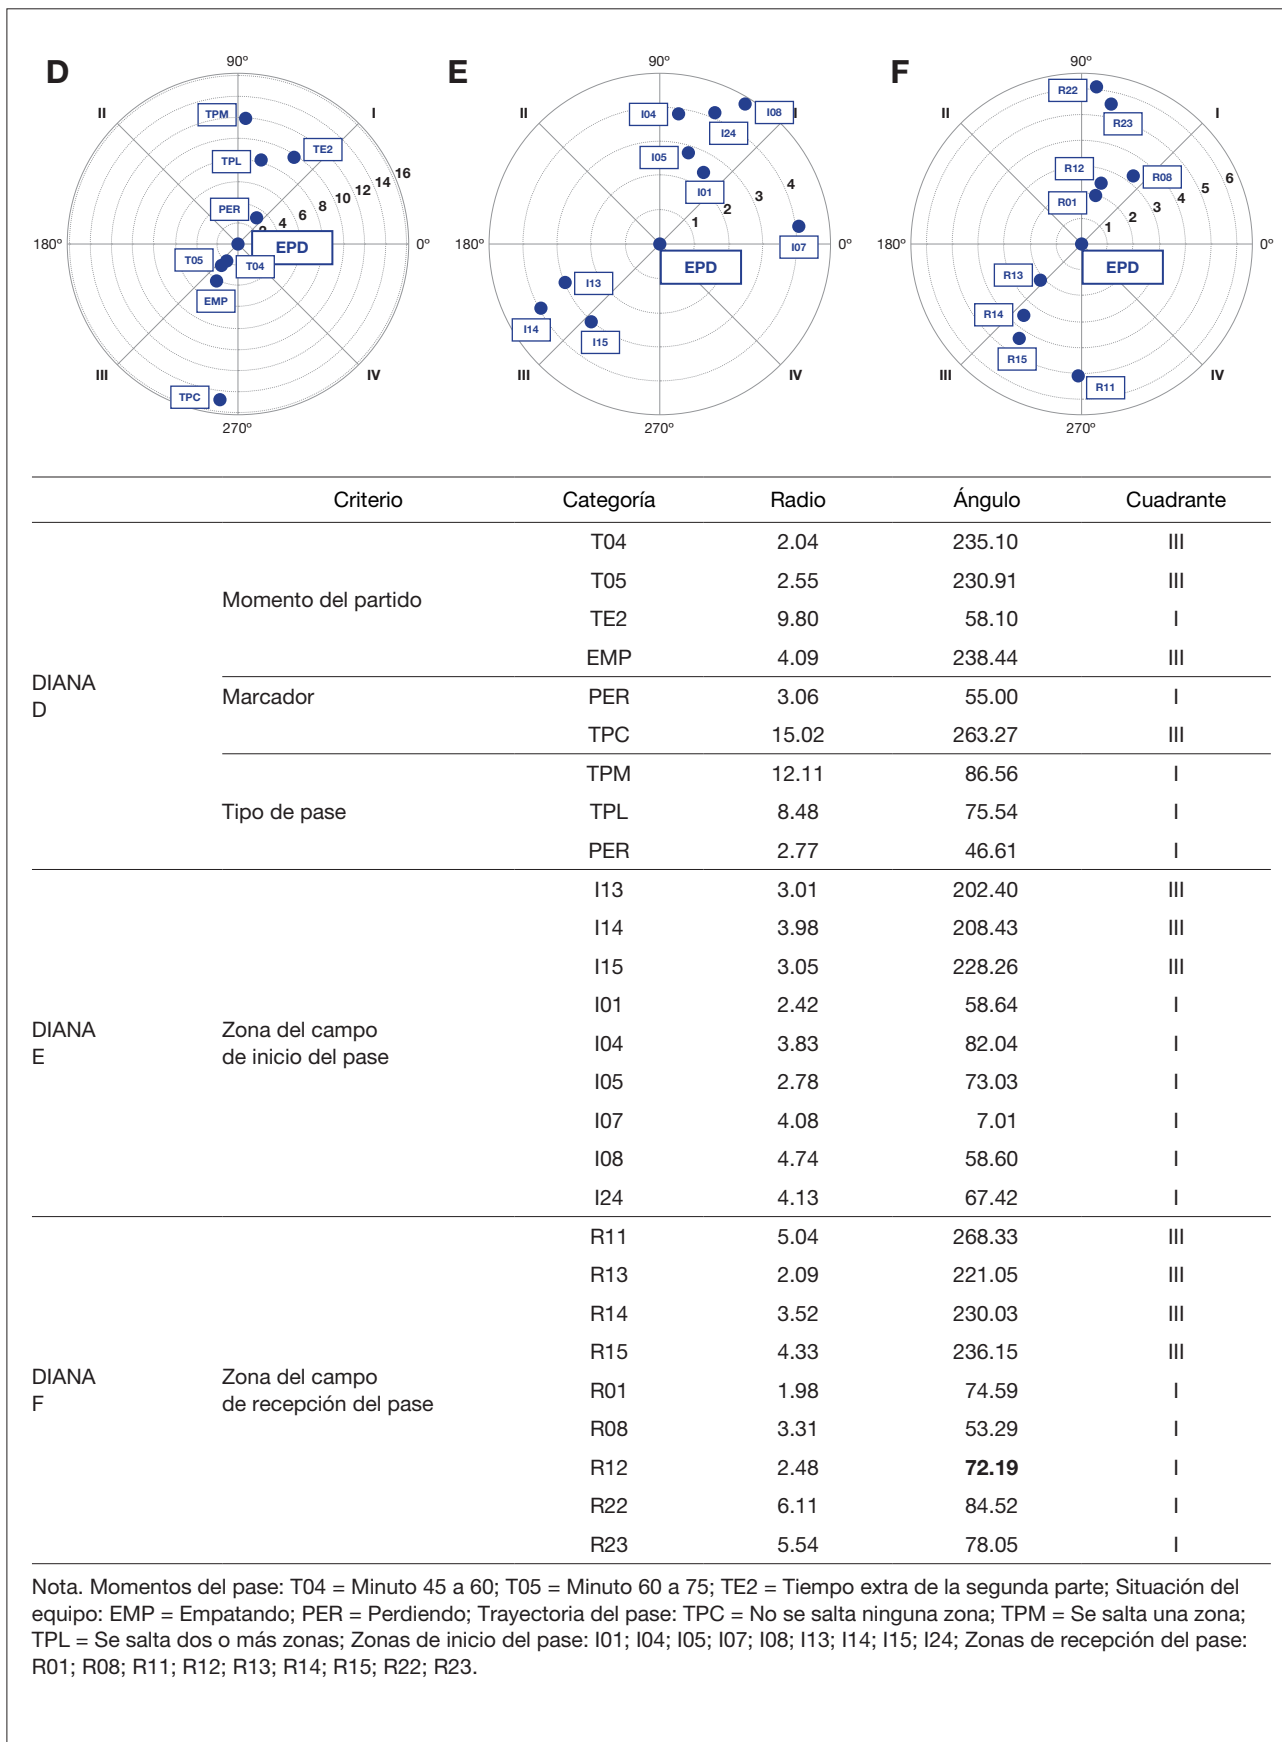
D

90º
II
I
TPM
TPL
TE2
16
14
12
10
8
6
4
PER
180º
0º
EPD
T05
T04
EMP
III
IV
TPC
270º

E

90º
II
I04
I08
I
I24
I05
4
I01
3
2
1
180º
0º
EPD
I07
I13
I14
I15
III
IV
270º

F

90º
R22
II
R23
I
R12
R08
6
5
R01
4
3
2
1
180º
0º
R13
EPD
R14
R15
III
IV
R11
270º

| | Criterio | Categoría | Radio | Ángulo | Cuadrante |
|---|---|---|---|---|---|
| DIANA D | Momento del partido | T04 | 2.04 | 235.10 | III |
| | | T05 | 2.55 | 230.91 | III |
| | | TE2 | 9.80 | 58.10 | I |
| | | EMP | 4.09 | 238.44 | III |
| | Marcador | PER | 3.06 | 55.00 | I |
| | | TPC | 15.02 | 263.27 | III |
| | Tipo de pase | TPM | 12.11 | 86.56 | I |
| | | TPL | 8.48 | 75.54 | I |
| | | PER | 2.77 | 46.61 | I |
| DIANA E | Zona del campo de inicio del pase | I13 | 3.01 | 202.40 | III |
| | | I14 | 3.98 | 208.43 | III |
| | | I15 | 3.05 | 228.26 | III |
| | | I01 | 2.42 | 58.64 | I |
| | | I04 | 3.83 | 82.04 | I |
| | | I05 | 2.78 | 73.03 | I |
| | | I07 | 4.08 | 7.01 | I |
| | | I08 | 4.74 | 58.60 | I |
| | | I24 | 4.13 | 67.42 | I |
| DIANA F | Zona del campo de recepción del pase | R11 | 5.04 | 268.33 | III |
| | | R13 | 2.09 | 221.05 | III |
| | | R14 | 3.52 | 230.03 | III |
| | | R15 | 4.33 | 236.15 | III |
| | | R01 | 1.98 | 74.59 | I |
| | | R08 | 3.31 | 53.29 | I |
| | | R12 | 2.48 | **72.19** | I |
| | | R22 | 6.11 | 84.52 | I |
| | | R23 | 5.54 | 78.05 | I |

Nota. Momentos del pase: T04 = Minuto 45 a 60; T05 = Minuto 60 a 75; TE2 = Tiempo extra de la segunda parte; Situación del equipo: EMP = Empatando; PER = Perdiendo; Trayectoria del pase: TPC = No se salta ninguna zona; TPM = Se salta una zona; TPL = Se salta dos o más zonas; Zonas de inicio del pase: I01; I04; I05; I07; I08; I13; I14; I15; I24; Zonas de recepción del pase: R01; R08; R11; R12; R13; R14; R15; R22; R23.